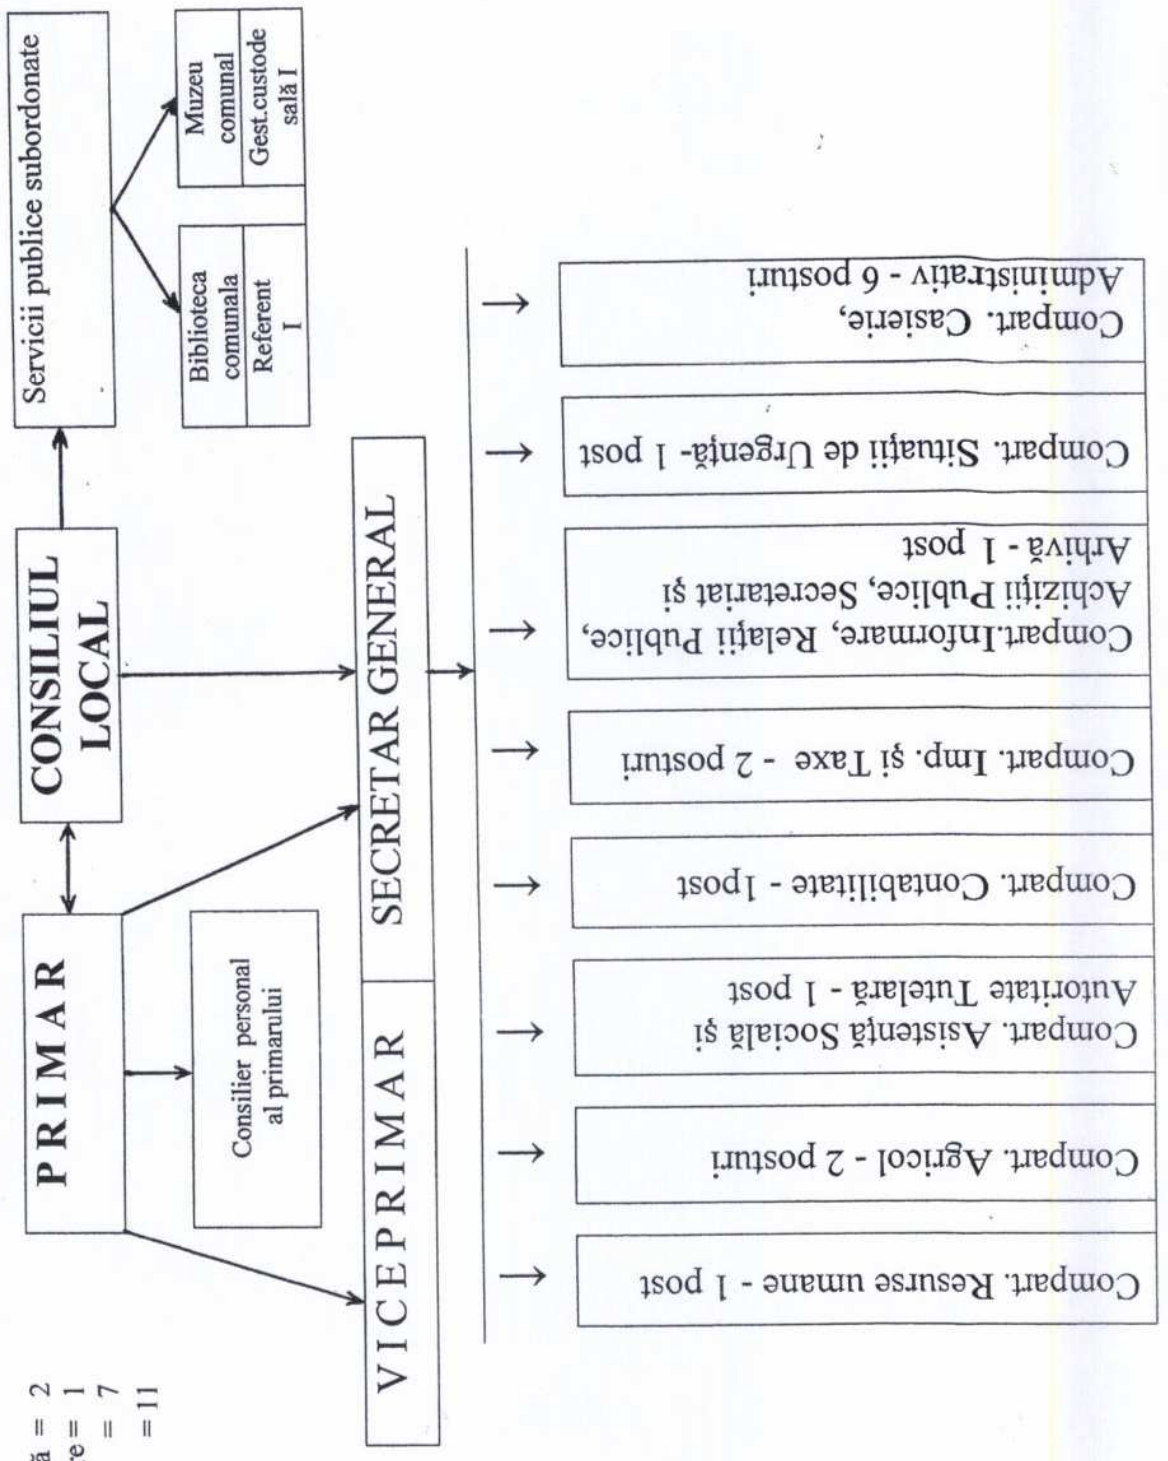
ă = 2
re = 1
= 7
= 11

PRIMAR

CONSILIUL LOCAL

Servicii publice subordonate

Biblioteca comunala
Referent I

Muzeu comunal
Gest.custode sală I

Consilier personal al primarului

VICEPRIMAR

SECRETAR GENERAL

Compart. Resurse umane - 1 post

Compart. Agricol - 2 posturi

Compart. Asistență Socială și Autoritate Tutelară - 1 post

Compart. Contabilitate - 1post

Compart. Imp. și Taxe - 2 posturi

Compart.Informare, Relații Publice, Achiziții Publice, Secretariat și Arhivă - 1 post

Compart. Situații de Urgență- 1 post

Compart. Casierie, Administrativ - 6 posturi